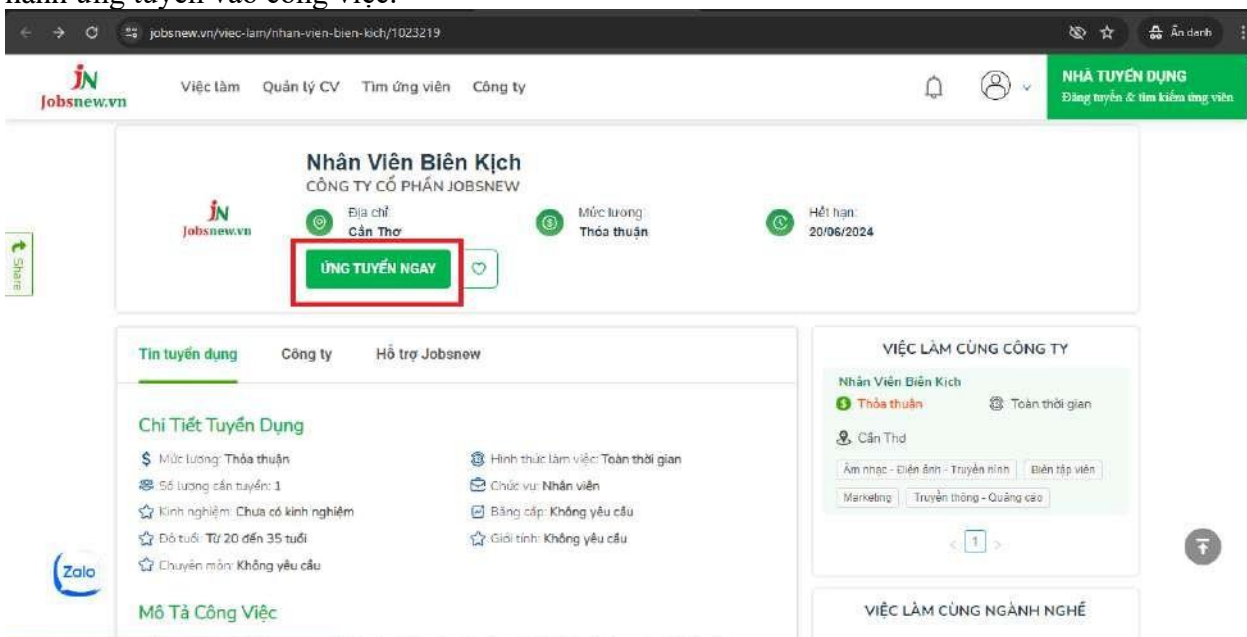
jobsnew.vn/viec-lam/nhan-vien-bien-kich/1023219

Ẩn danh

JN Jobsnew.vn

Việc làm Quản lý CV Tìm ứng viên Công ty

NHÀ TUYỂN DỤNG
Đăng tuyển & tìm kiếm ứng viên

Share

Nhân Viên Biên Kịch
CÔNG TY CỔ PHẦN JOBSNEW

JN Jobsnew.vn

Địa chỉ
Cần Thơ

Mức lương
Thỏa thuận

Hết hạn:
20/06/2024

ỨNG TUYỂN NGAY

Tin tuyển dụng Công ty Hỗ trợ Jobsnew

Chi Tiết Tuyển Dụng

Mức lương: Thỏa thuận
Số lượng cần tuyển: 1
Kinh nghiệm: Chưa có kinh nghiệm
Độ tuổi: Từ 20 đến 35 tuổi
Chuyên môn: Không yêu cầu

Hình thức làm việc: Toàn thời gian
Chức vụ: Nhân viên
Bằng cấp: Không yêu cầu
Giới tính: Không yêu cầu

Mô Tả Công Việc

VIỆC LÀM CÙNG CÔNG TY

Nhân Viên Biên Kịch
Thỏa thuận
Toàn thời gian
Cần Thơ
Âm nhạc - Điện ảnh - Truyền hình
Biên tập viên
Marketing
Truyền thông - Quảng cáo

1

VIỆC LÀM CÙNG NGÀNH NGHỀ

Zalo